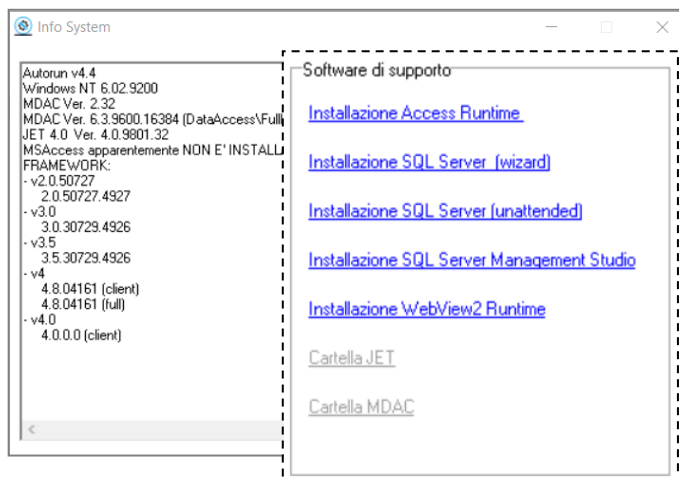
Info System

Autorun v4.4
Windows NT 6.02.9200
MDAC Ver. 2.32
MDAC Ver. 6.3.9600.16384 (DataAccess\Full
JET 4.0 Ver. 4.0.9801.32
MSAccess apparentemente NON E' INSTALL
FRAMEWORK:
- v2.0.50727
2.0.50727.4927
- v3.0
3.0.30729.4926
- v3.5
3.5.30729.4926
- v4
4.8.04161 (client)
4.8.04161 (full)
- v4.0
4.0.0.0 (client)

Software di supporto

Installazione Access Runtime

Installazione SQL Server (wizard)

Installazione SQL Server (unattended)

Installazione SQL Server Management Studio

Installazione WebView2 Runtime

Cartella JET

Cartella MDAC